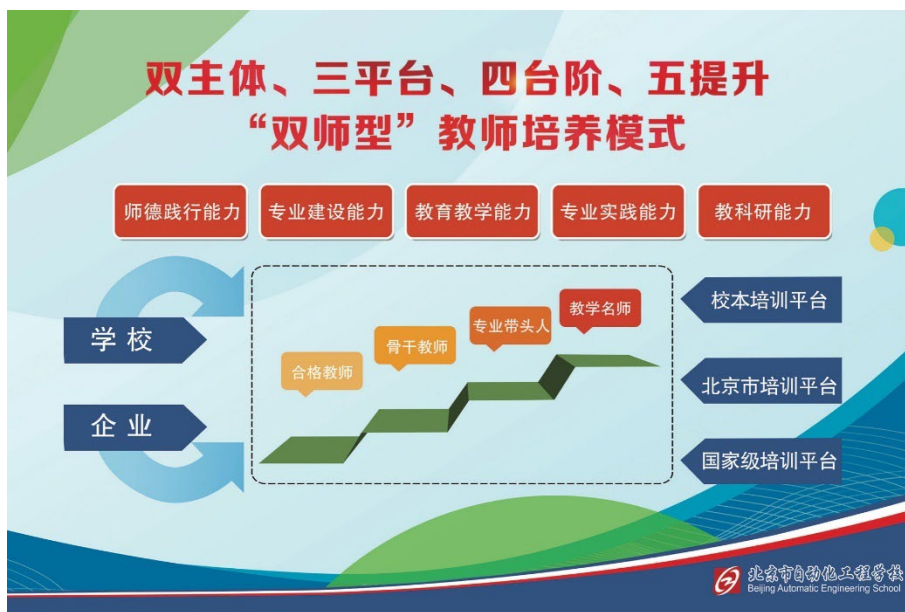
双主体、三平台、四台阶、五提升
“双师型”教师培养模式

师德践行能力
专业建设能力
教育教学能力
专业实践能力
教科研能力

学校
企业

合格教师
骨干教师
专业带头人
教学名师

校本培训平台
北京市培训平台
国家级培训平台

北京市自动化工程学校
Beijing Automatic Engineering School